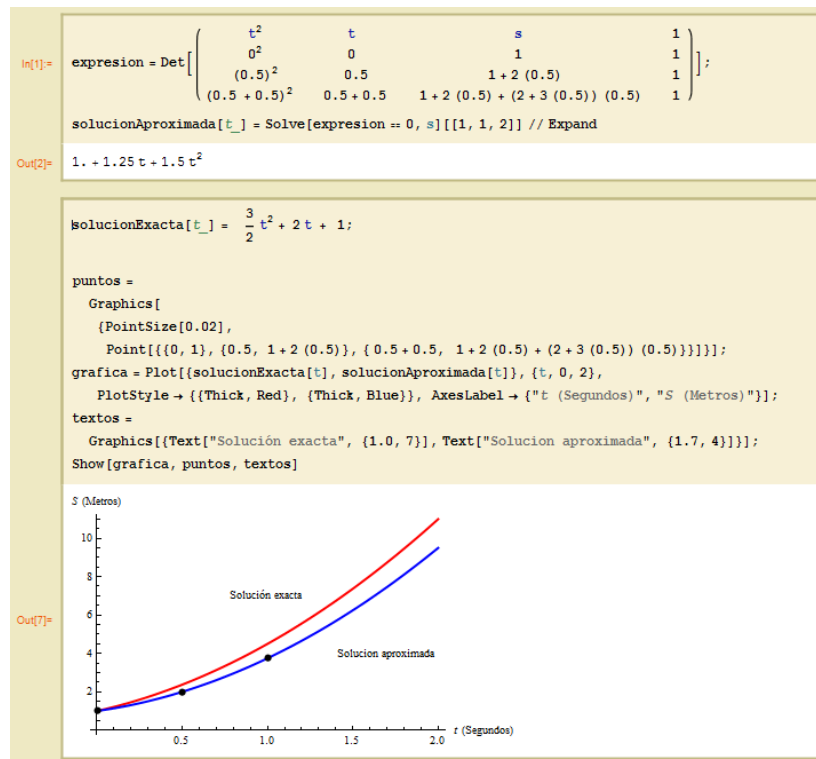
In[1]:= expresion = Det$\left[\begin{pmatrix} t^2 & t & s & 1 \\ 0^2 & 0 & 1 & 1 \\ (0.5)^2 & 0.5 & 1+2\,(0.5) & 1 \\ (0.5+0.5)^2 & 0.5+0.5 & 1+2\,(0.5)+(2+3\,(0.5))\,(0.5) & 1 \end{pmatrix}\right]$;

solucionAproximada[t_] = Solve[expresion == 0, s][[1, 1, 2]] // Expand

Out[2]= 1. + 1.25 t + 1.5 $t^2$

solucionExacta[t_] = $\frac{3}{2}$ $t^2$ + 2 t + 1;

puntos =
Graphics[
{PointSize[0.02],
Point[{{0, 1}, {0.5, 1 + 2 (0.5)}, {0.5 + 0.5, 1 + 2 (0.5) + (2 + 3 (0.5)) (0.5)}}]}];
grafica = Plot[{solucionExacta[t], solucionAproximada[t]}, {t, 0, 2},
PlotStyle → {{Thick, Red}, {Thick, Blue}}, AxesLabel → {"t (Segundos)", "S (Metros)"}];
textos =
Graphics[{Text["Solución exacta", {1.0, 7}], Text["Solucion aproximada", {1.7, 4}]}];
Show[grafica, puntos, textos]

Out[7]=
S (Metros)
10
8
6
4
2
0.5
1.0
1.5
2.0
t (Segundos)
Solución exacta
Solucion aproximada